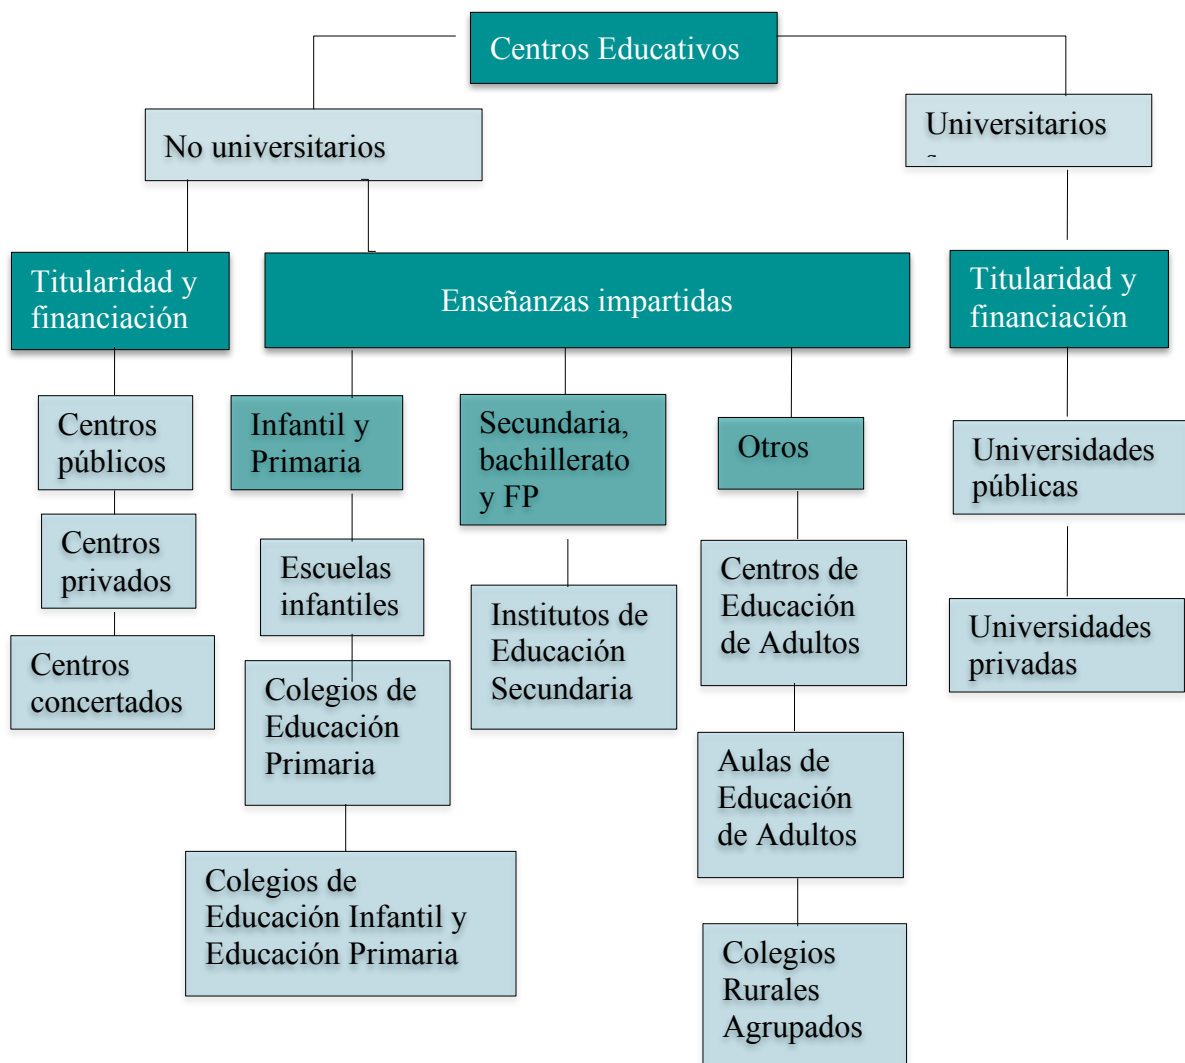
Centros Educativos

No universitarios

Universitarios

Titularidad y financiación

Enseñanzas impartidas

Titularidad y financiación

Centros públicos

Centros privados

Centros concertados

Infantil y Primaria

Escuelas infantiles

Colegios de Educación Primaria

Colegios de Educación Infantil y Educación Primaria

Secundaria, bachillerato y FP

Institutos de Educación Secundaria

Otros

Centros de Educación de Adultos

Aulas de Educación de Adultos

Colegios Rurales Agrupados

Universidades públicas

Universidades privadas